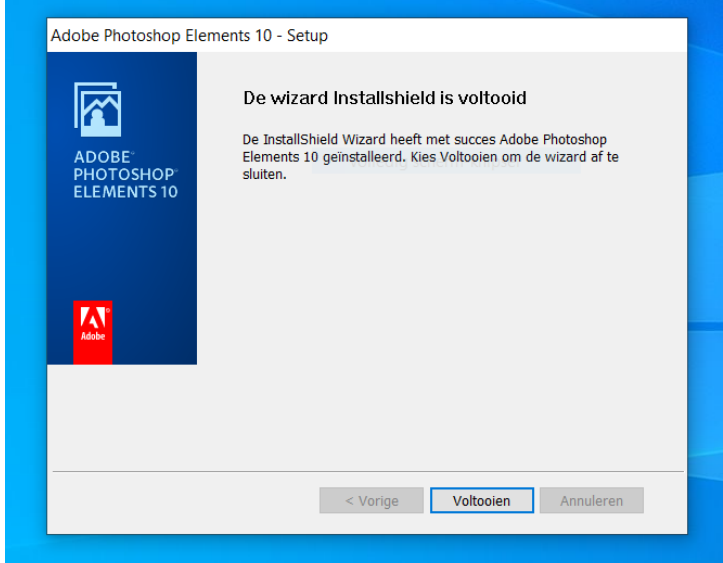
Adobe Photoshop Elements 10 - Setup

ADOBE® PHOTOSHOP® ELEMENTS 10

Adobe

De wizard Installshield is voltooid

De InstallShield Wizard heeft met succes Adobe Photoshop Elements 10 geïnstalleerd. Kies Voltooien om de wizard af te sluiten.

< Vorige
Voltooien
Annuleren